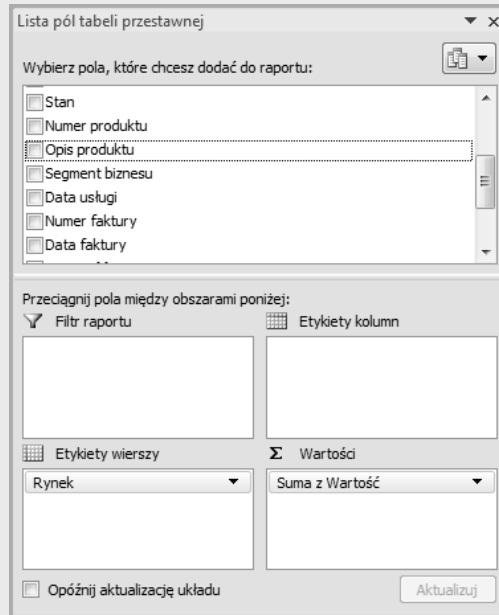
Lista pól tabeli przestawnej

Wybierz pola, które chcesz dodać do raportu:

Stan
Numer produktu
Opis produktu
Segment biznesu
Data usługi
Numer faktury
Data faktury

Przeciągnij pola między obszarami poniżej:

Filtr raportu

Etykiety kolumn

Etykiety wierszy

Rynek

Σ Wartości

Suma z Wartość

Opóźnij aktualizację układu

Aktualizuj